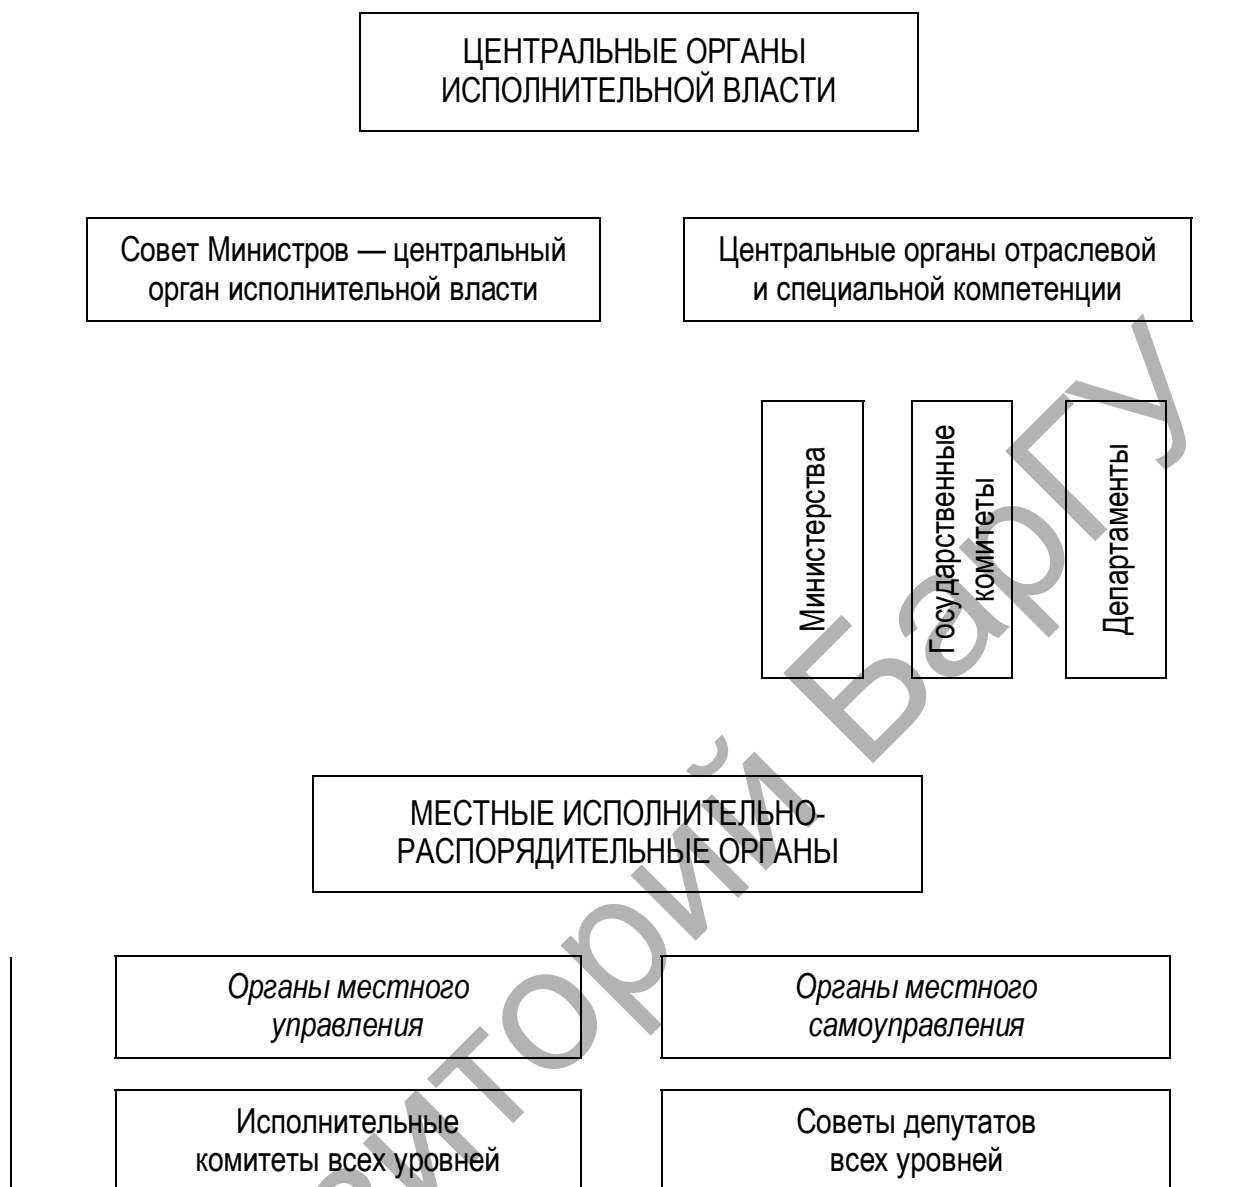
ЦЕНТРАЛЬНЫЕ ОРГАНЫ ИСПОЛНИТЕЛЬНОЙ ВЛАСТИ

Совет Министров — центральный орган исполнительной власти

Центральные органы отраслевой и специальной компетенции

Министерства

Государственные комитеты

Департаменты

МЕСТНЫЕ ИСПОЛНИТЕЛЬНО-РАСПОРЯДИТЕЛЬНЫЕ ОРГАНЫ

*Органы местного управления*

*Органы местного самоуправления*

Исполнительные комитеты всех уровней

Советы депутатов всех уровней

Репозиторий БарГУ